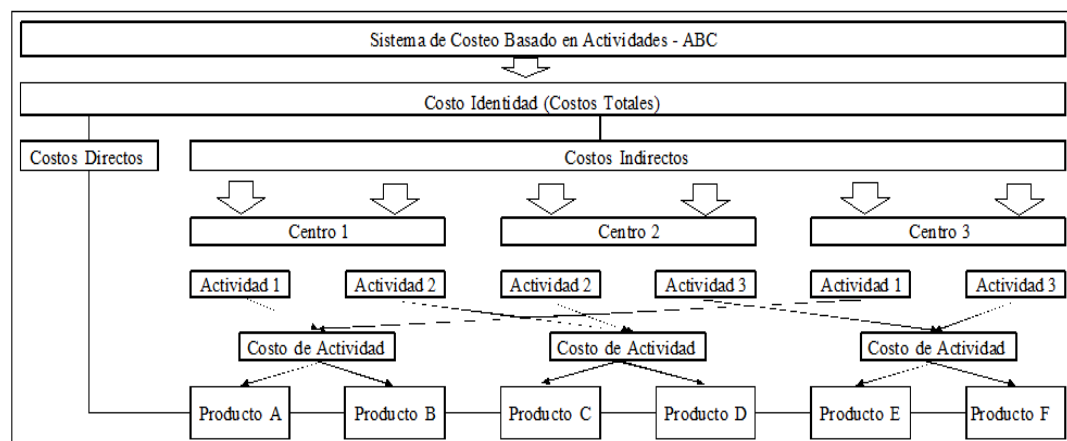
Sistema de Costeo Basado en Actividades - ABC

Costo Identidad (Costos Totales)

Costos Directos

Costos Indirectos

Centro 1

Centro 2

Centro 3

Actividad 1

Actividad 2

Actividad 2

Actividad 3

Actividad 1

Actividad 3

Costo de Actividad

Costo de Actividad

Costo de Actividad

Producto A

Producto B

Producto C

Producto D

Producto E

Producto F